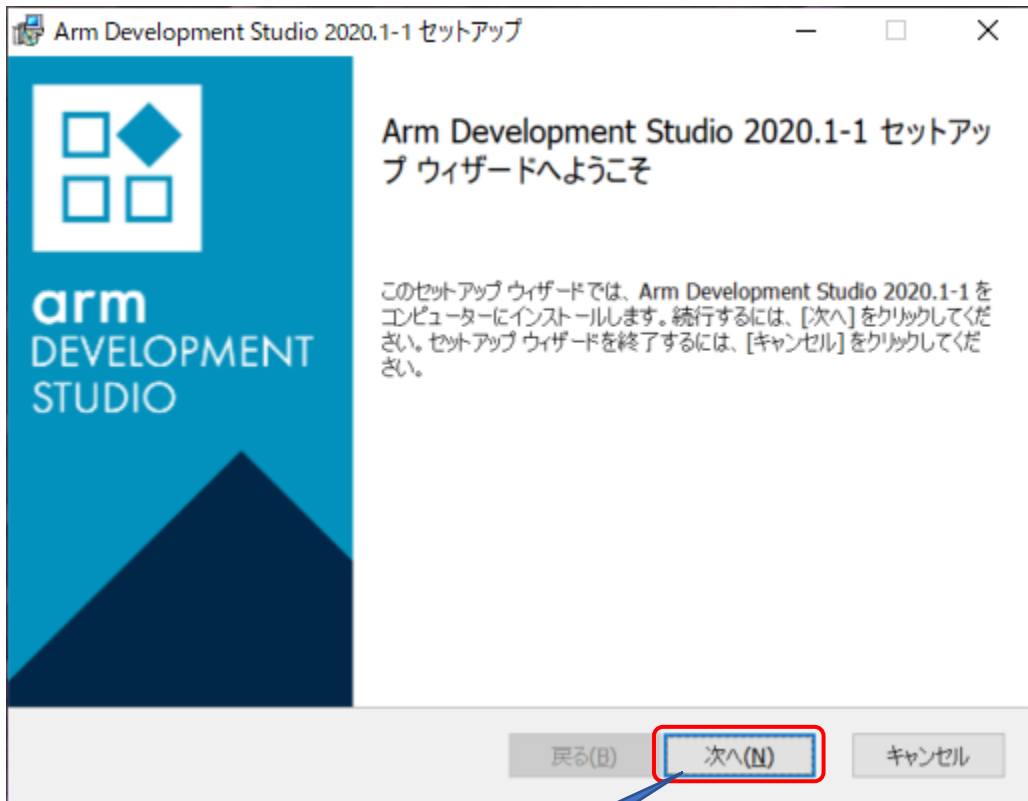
Arm Development Studio 2020.1-1 セットアップ

arm
DEVELOPMENT
STUDIO

Arm Development Studio 2020.1-1 セットアップ ウィザードへようこそ

このセットアップ ウィザードでは、Arm Development Studio 2020.1-1 をコンピューターにインストールします。続行するには、[次へ] をクリックしてください。セットアップ ウィザードを終了するには、[キャンセル] をクリックしてください。

戻る(B)
次へ(N)
キャンセル